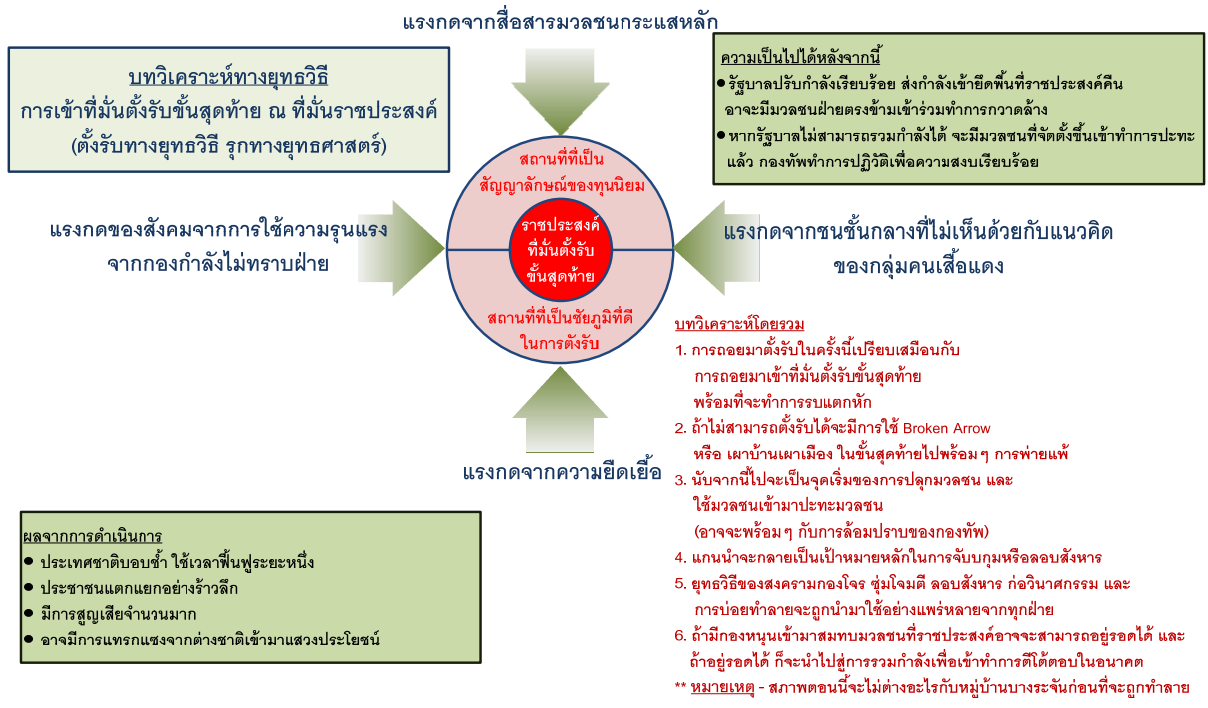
แรงกดจากสื่อสารมวลชนกระแสหลัก

บทวิเคราะห์ทางยุทธวิธี
การเข้าที่มั่นตั้งรับขั้นสุดท้าย ณ ที่มั่นราชประสงค์
(ตั้งรับทางยุทธวิธี รุกทางยุทธศาสตร์)

ความเป็นไปได้หลังจากนี้
● รัฐบาลปรับกำลังเรียบร้อย ส่งกำลังเข้ายึดพื้นที่ราชประสงค์คืน อาจจะมีมวลชนฝ่ายตรงข้ามเข้าร่วมทำการกวาดล้าง
● หากรัฐบาลไม่สามารถรวมกำลังได้ จะมีมวลชนที่จัดตั้งขึ้นเข้าทำการปะทะแล้ว กองทัพทำการปฏิวัติเพื่อความสงบเรียบร้อย

สถานที่ที่เป็นสัญญาลักษณ์ของทุนนิยม

ราชประสงค์ ที่มั่นตั้งรับ ขั้นสุดท้าย

สถานที่ที่เป็นชัยภูมิที่ดี ในการตั้งรับ

แรงกดของสังคมจากการใช้ความรุนแรง จากกองกำลังไม่ทราบฝ่าย

แรงกดจากชนชั้นกลางที่ไม่เห็นด้วยกับแนวคิด ของกลุ่มคนเสื้อแดง

บทวิเคราะห์โดยรวม
1. การถอยมาตั้งรับในครั้งนี้เปรียบเสมือนกับการถอยมาเข้าที่มั่นตั้งรับขั้นสุดท้าย พร้อมที่จะทำการรบแตกหัก
2. ถ้าไม่สามารถตั้งรับได้จะมีการใช้ Broken Arrow หรือ เผาบ้านเผาเมือง ในขั้นสุดท้ายไปพร้อมๆ การพ่ายแพ้
3. นับจากนี้ไปจะเป็นจุดเริ่มของการปลุกมวลชน และใช้มวลชนเข้ามาปะทะมวลชน (อาจจะพร้อมๆ กับการล้อมปราบของกองทัพ)
4. แกนนำจะกลายเป็นเป้าหมายหลักในการจับกุมหรือลอบสังหาร
5. ยุทธวิธีของสงครามกองโจร ซุ่มโจมตี ลอบสังหาร ก่อวินาศกรรม และการบ่อยทำลายจะถูกนำมาใช้อย่างแพร่หลายจากทุกฝ่าย
6. ถ้ามีกองหนุนเข้ามาสมทบมวลชนที่ราชประสงค์อาจจะสามารถอยู่รอดได้ และถ้าอยู่รอดได้ ก็จะนำไปสู่การรวมกำลังเพื่อเข้าทำการตีโต้ตอบในอนาคต
** หมายเหตุ - สภาพตอนนี้จะไม่ต่างอะไรกับหมู่บ้านบางระจันก่อนที่จะถูกทำลาย

แรงกดจากความยืดเยื้อ

ผลจากการดำเนินการ
● ประเทศชาติบอบช้ำ ใช้เวลาฟื้นฟูระยะหนึ่ง
● ประชาชนแตกแยกอย่างร้าวลึก
● มีการสูญเสียจำนวนมาก
● อาจมีการแทรกแซงจากต่างชาติเข้ามาแสวงประโยชน์